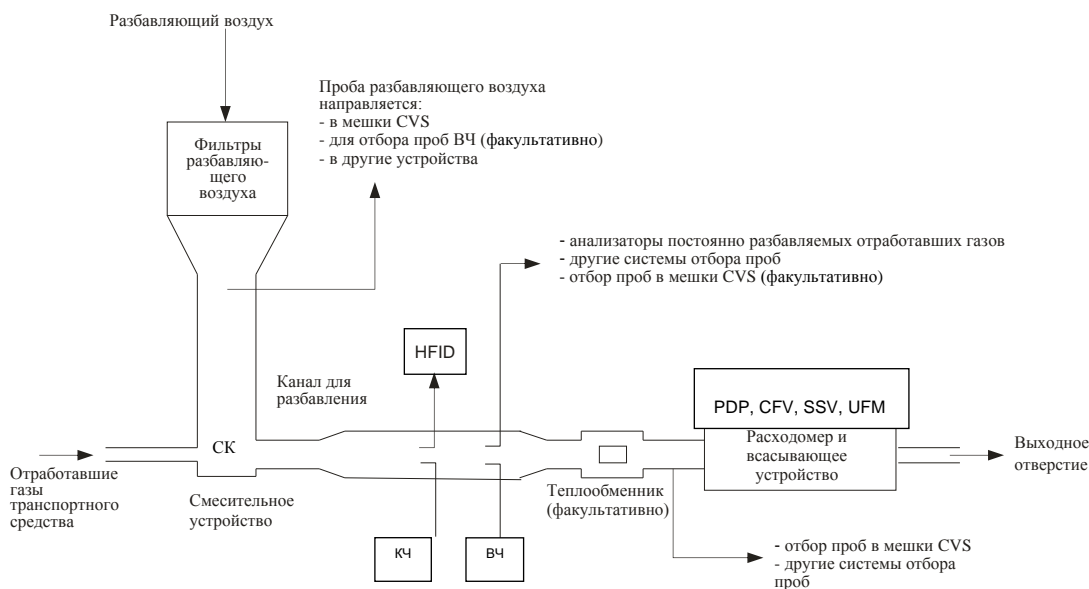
Разбавляющий воздух

Фильтры разбавляющего воздуха

Проба разбавляющего воздуха направляется:
- в мешки CVS
- для отбора проб ВЧ (факультативно)
- в другие устройства

- анализаторы постоянно разбавляемых отработавших газов
- другие системы отбора проб
- отбор проб в мешки CVS (факультативно)

HFID

Канал для разбавления

PDP, CFV, SSV, UFM

Расходомер и всасывающее устройство

Выходное отверстие

СК

Отработавшие газы транспортного средства

Смесительное устройство

Теплообменник (факультативно)

- отбор проб в мешки CVS
- другие системы отбора проб

КЧ

ВЧ